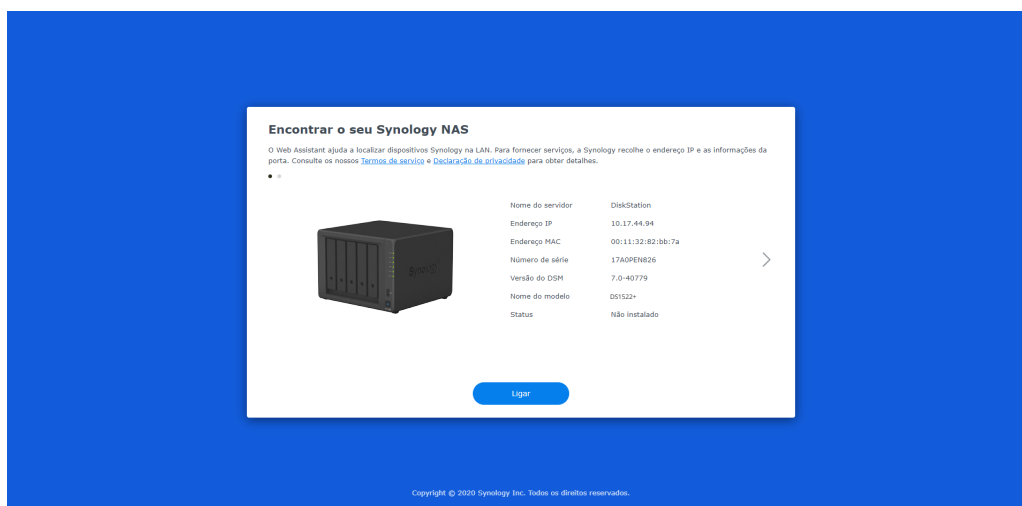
Encontrar o seu Synology NAS

O Web Assistant ajuda a localizar dispositivos Synology na LAN. Para fornecer serviços, a Synology recolhe o endereço IP e as informações da porta. Consulte os nossos Termos de serviço e Declaração de privacidade para obter detalhes.

| | |
|---|---|
| Nome do servidor | DiskStation |
| Endereço IP | 10.17.44.94 |
| Endereço MAC | 00:11:32:82:bb:7a |
| Número de série | 17A0PEN826 |
| Versão do DSM | 7.0-40779 |
| Nome do modelo | DS1522+ |
| Status | Não instalado |

Ligar

Copyright © 2020 Synology Inc. Todos os direitos reservados.